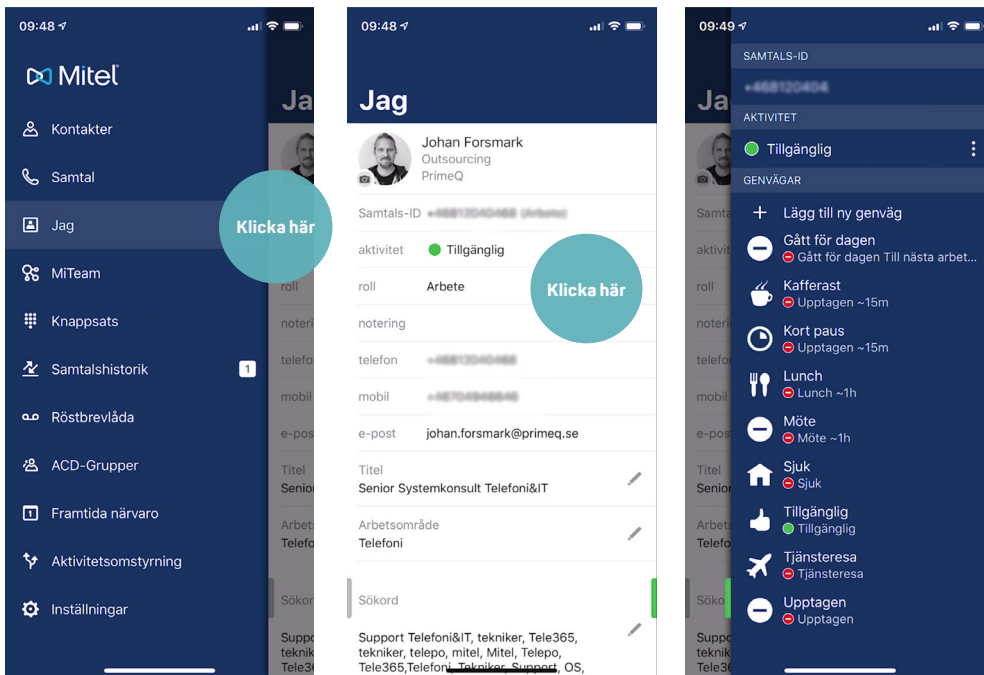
09:48

Mitel

Kontakter

Samtal

Jag

Klicka här

MiTeam

Knappsats

Samtalshistorik 1

Röstbrevlåda

ACD-Grupper

Framtida närvaro

Aktivitetsomstyrning

Inställningar

Ja

roll

noteri

telefo

mobil

e-pos

Titel

Senio

Arbets

Telefo

Sökor

Suppo

tekni

Tele36

09:48

Jag

Johan Forsmark

Outsourcing

PrimeQ

Samtals-ID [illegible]

aktivitet Tillgänglig

roll Arbete

Klicka här

notering

telefon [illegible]

mobil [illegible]

e-post johan.forsmark@primeq.se

Titel

Senior Systemkonsult Telefoni&IT

Arbetsområde

Telefoni

Sökord

Support Telefoni&IT, tekniker, Tele365, tekniker, telepo, mitel, Mitel, Telepo, Tele365,Telefoni, Tekniker, Support, OS,

09:49

Ja

Samta

aktivi

roll

noteri

telefo

mobil

e-pos

Titel

Senio

Arbets

Telefo

Söko

Suppo

tekni

Tele36

SAMTALS-ID

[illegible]

AKTIVITET

Tillgänglig

GENVÄGAR

Lägg till ny genväg

Gått för dagen

Gått för dagen Till nästa arbet...

Kafferast

Upptagen ~15m

Kort paus

Upptagen ~15m

Lunch

Lunch ~1h

Möte

Möte ~1h

Sjuk

Sjuk

Tillgänglig

Tillgänglig

Tjänsteresa

Tjänsteresa

Upptagen

Upptagen